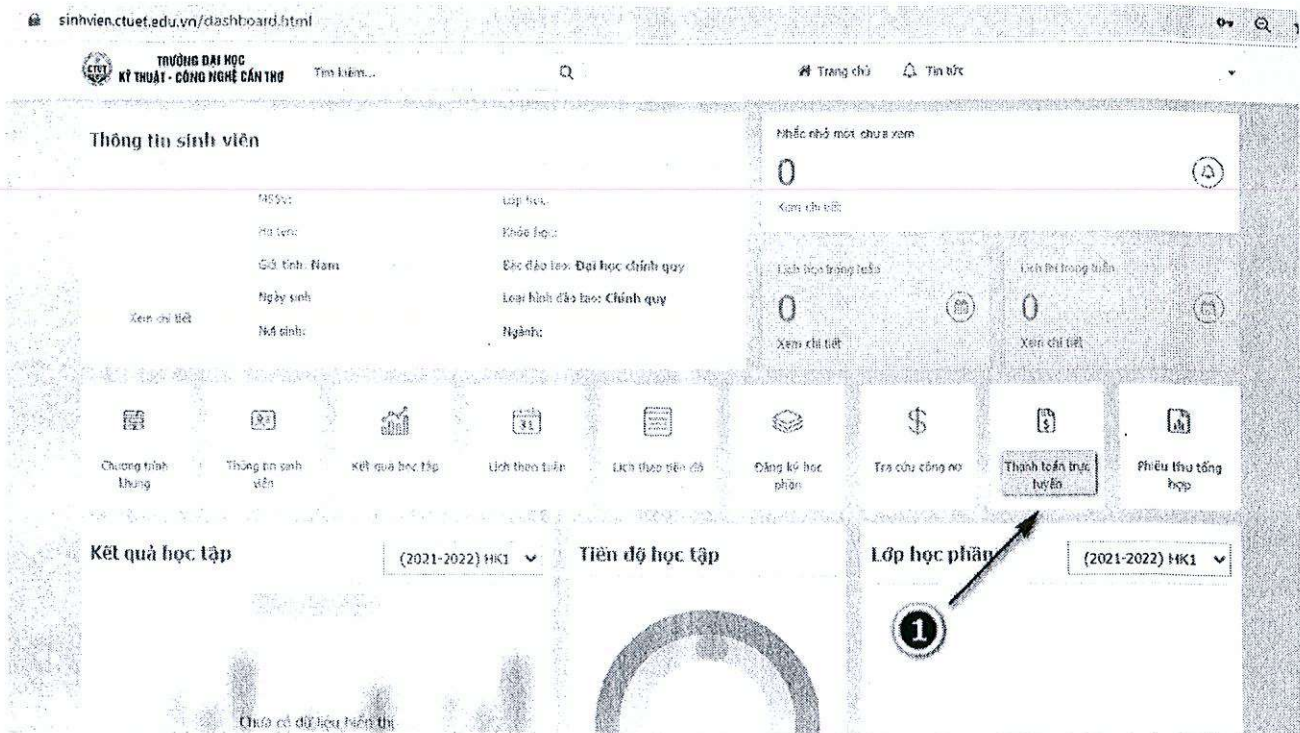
sinhvien.ctuet.edu.vn/dashboard.html

CTUT TRƯỜNG ĐẠI HỌC KỸ THUẬT - CÔNG NGHỆ CẦN THƠ

Tìm kiếm...

Trang chủ Tin tức

Thông tin sinh viên

MSSV:
Họ tên:
Giới tính: Nam
Ngày sinh
Nơi sinh:

Lớp học:
Khóa học:
Bậc đào tạo: Đại học chính quy
Loại hình đào tạo: Chính quy
Ngành:

Xem chi tiết

Nhắc nhở mới, chưa xem
0
Xem chi tiết

Lịch học trong tuần
0
Xem chi tiết

Lịch thi trong tuần
0
Xem chi tiết

Chương trình khung

Thông tin sinh viên

Kết quả học tập

Lịch theo tuần

Lịch theo tiến độ

Đăng ký học phần

Tra cứu công nợ

Thanh toán trực tuyến

Phiếu thu tổng hợp

Kết quả học tập (2021-2022) HK1

Tiến độ học tập

Lớp học phần (2021-2022) HK1

1

Chưa có dữ liệu hiển thị